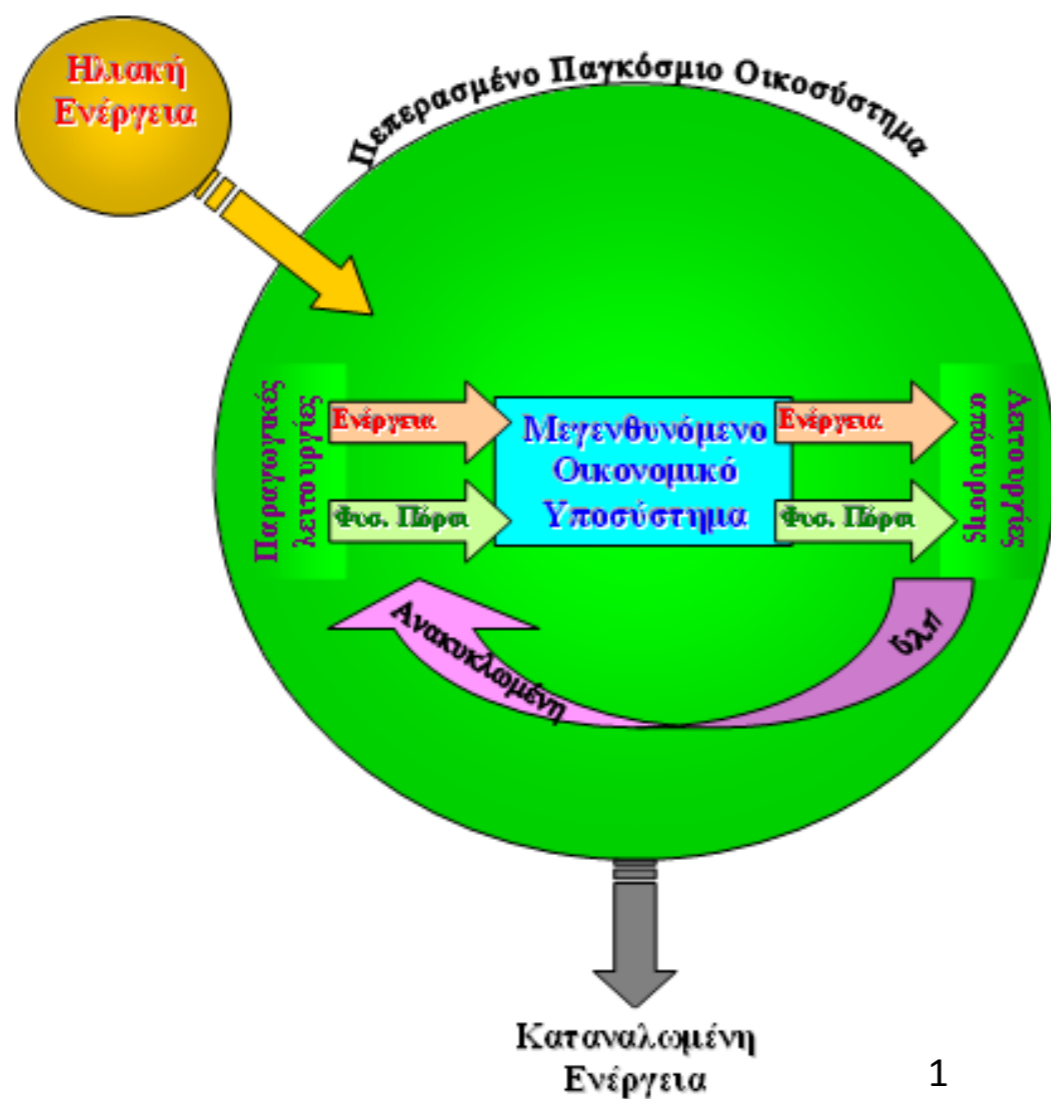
Ηλιακή Ενέργεια

Πεπερασμένο Παγκόσμιο Οικοσύστημα

Παραγωγικές λειτουργίες

Ενέργεια

Φυσ. Πόροι

Μεγενθυνόμενο Οικονομικό Υποσύστημα

Ενέργεια

Φυσ. Πόροι

Απορροφητικές λειτουργίες

Ανακυκλωμένη ύλη

Καταναλωμένη Ενέργεια

1